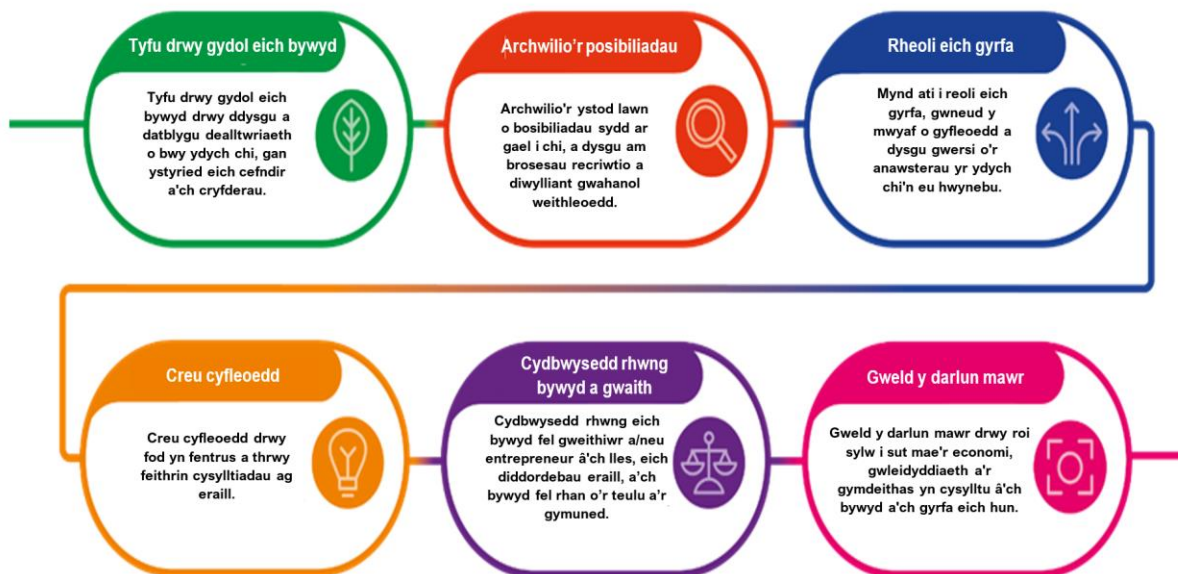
Tyfu drwy gydol eich bywyd

Tyfu drwy gydol eich bywyd drwy ddysgu a datblygu dealltwriaeth o bwy ydych chi, gan ystyried eich cefndir a'ch cryfderau.

Archwilio'r posibiliadau

Archwilio'r ystod lawn o bosibiliadau sydd ar gael i chi, a dysgu am brosesau recriwtio a diwylliant gwahanol weithleoedd.

Rheoli eich gyrfa

Mynd ati i reoli eich gyrfa, gwneud y mwyaf o gyfleoedd a dysgu gwersi o'r anawsterau yr ydych chi'n eu hwynebu.

Creu cyfleoedd

Creu cyfleoedd drwy fod yn fentrus a thrwy feithrin cysylltiadau ag eraill.

Cydbwysedd rhwng bywyd a gwaith

Cydbwysedd rhwng eich bywyd fel gweithiwr a/neu entrepreneur â'ch lles, eich diddordebau eraill, a'ch bywyd fel rhan o'r teulu a'r gymuned.

Gweld y darlun mawr

Gweld y darlun mawr drwy roi sylw i sut mae'r economi, gwleidyddiaeth a'r gymdeithas yn cysylltu â'ch bywyd a'ch gyrfa eich hun.